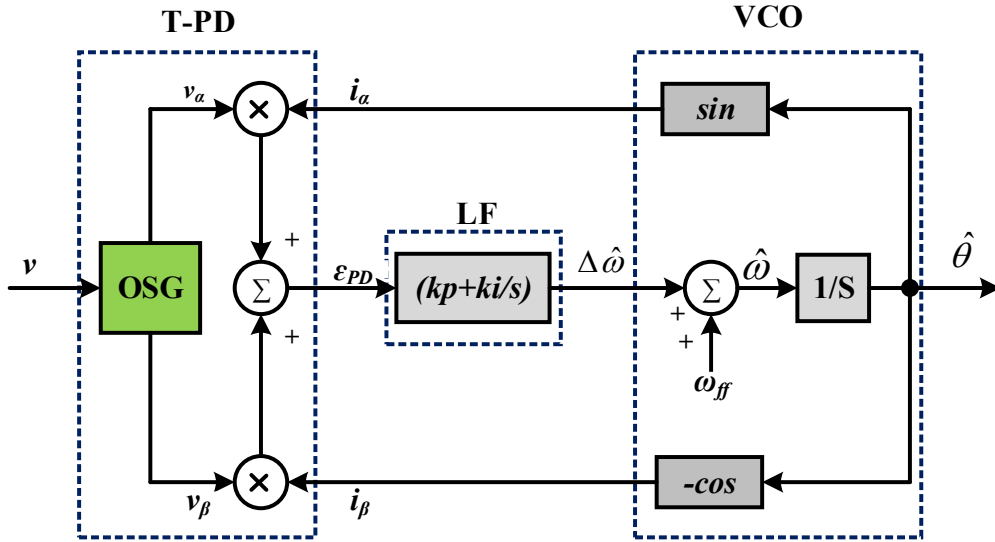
T-PD

VCO

$v_\alpha$

$\times$

$i_\alpha$

sin

LF

+

$v$

OSG

$\Sigma$

$\varepsilon_{PD}$

(kp+ki/s)

$\Delta\hat{\omega}$

$\Sigma$

$\hat{\omega}$

1/S

$\hat{\theta}$

+

+

+

$\omega_{ff}$

$\times$

$v_\beta$

$i_\beta$

-cos